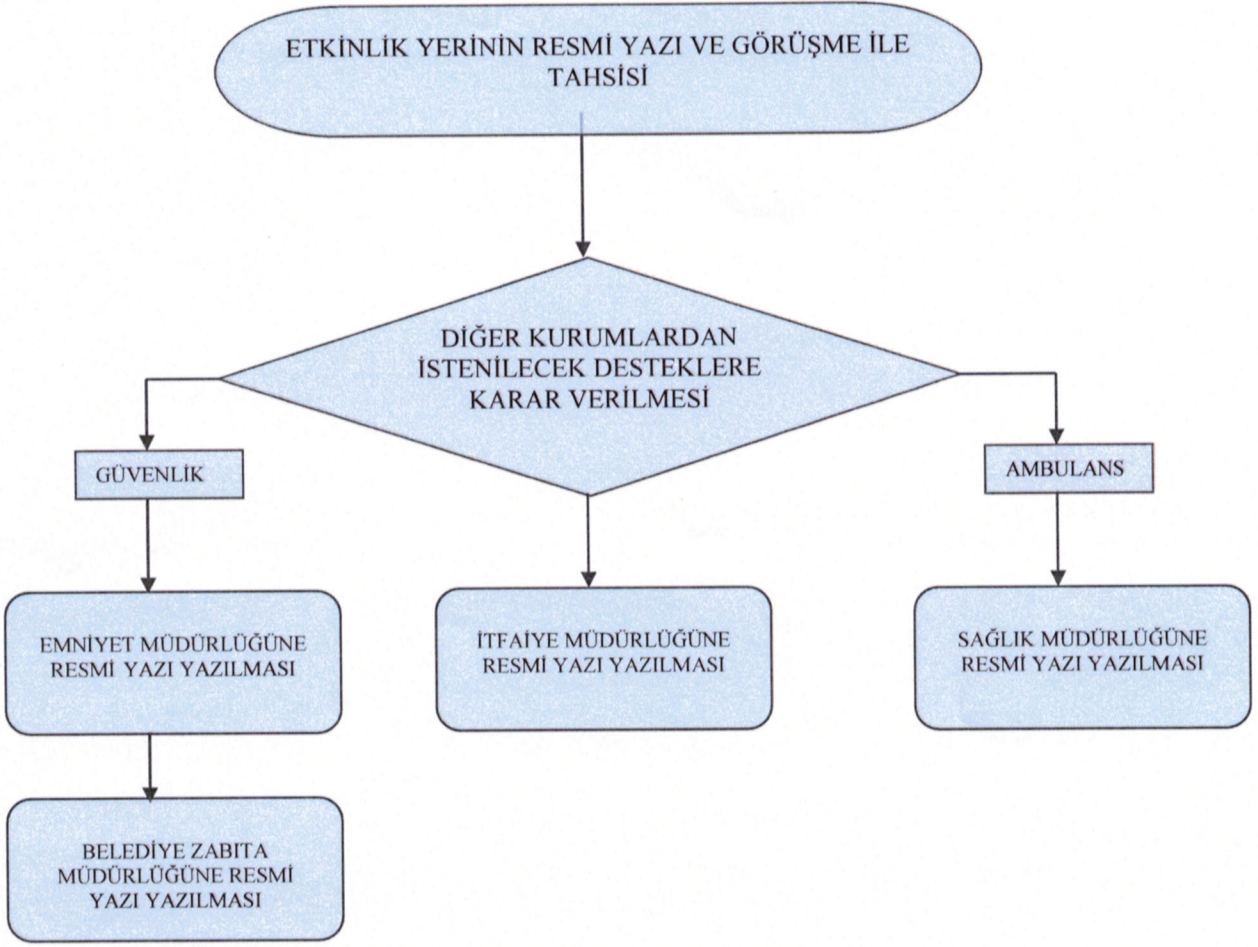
ETKİNLİK YERİNİN RESMİ YAZI VE GÖRÜŞME İLE TAHSİSİ

DİĞER KURUMLARDAN İSTENİLECEK DESTEKLERE KARAR VERİLMESİ

GÜVENLİK

AMBULANS

EMNİYET MÜDÜRLÜĞÜNE RESMİ YAZI YAZILMASI

İTFAİYE MÜDÜRLÜĞÜNE RESMİ YAZI YAZILMASI

SAĞLIK MÜDÜRLÜĞÜNE RESMİ YAZI YAZILMASI

BELEDİYE ZABITA MÜDÜRLÜĞÜNE RESMİ YAZI YAZILMASI